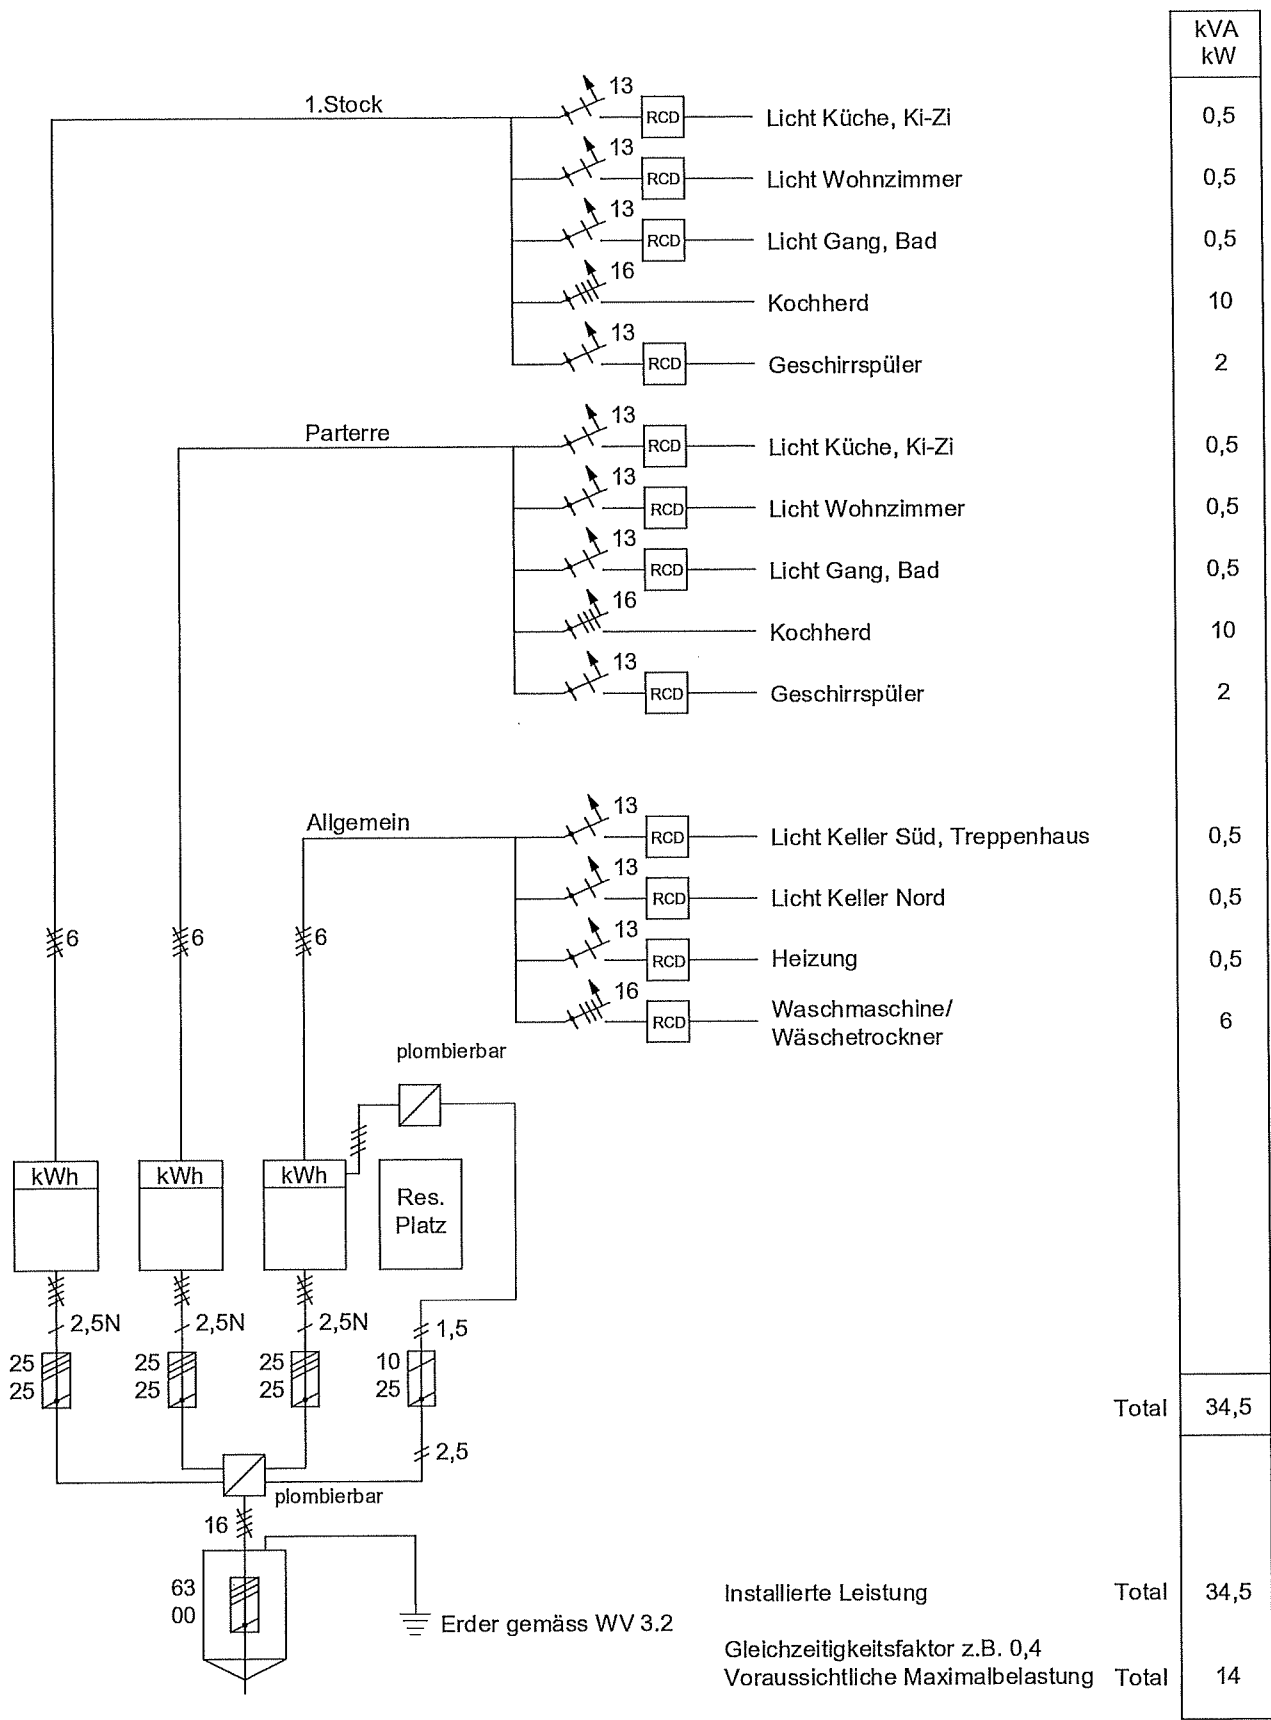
kVA
kW

1.Stock

13 RCD Licht Küche, Ki-Zi 0,5

13 RCD Licht Wohnzimmer 0,5

13 RCD Licht Gang, Bad 0,5

16 Kochherd 10

13 RCD Geschirrspüler 2

Parterre

13 RCD Licht Küche, Ki-Zi 0,5

13 RCD Licht Wohnzimmer 0,5

13 RCD Licht Gang, Bad 0,5

16 Kochherd 10

13 RCD Geschirrspüler 2

Allgemein

13 RCD Licht Keller Süd, Treppenhaus 0,5

13 RCD Licht Keller Nord 0,5

13 RCD Heizung 0,5

16 RCD Waschmaschine/ Wäschetrockner 6

6 6 6

plombierbar

kWh kWh kWh Res. Platz

2,5N 2,5N 2,5N 1,5

25 25 25 10
25 25 25 25

Total 34,5

2,5

plombierbar

16

63
00

Erder gemäss WV 3.2

Installierte Leistung Total 34,5

Gleichzeitigkeitsfaktor z.B. 0,4
Voraussichtliche Maximalbelastung Total 14